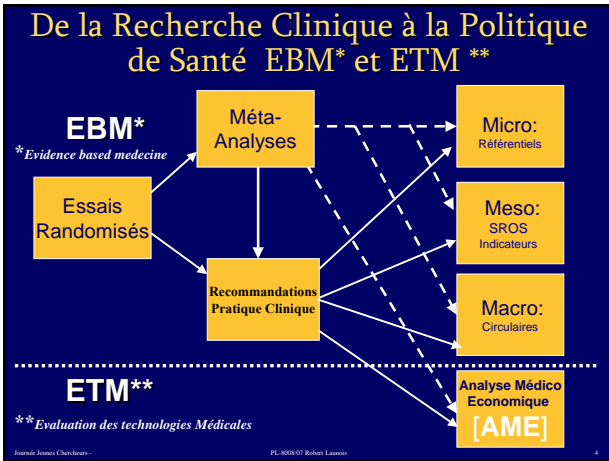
De la Recherche Clinique à la Politique de Santé EBM* et ETM **

EBM*

*Evidence based medecine

Essais Randomisés

Méta-Analyses

Recommandations Pratique Clinique

Micro:
Référentiels

Meso:
SROS
Indicateurs

Macro:
Circulaires

ETM**

**Evaluation des technologies Médicales

Analyse Médico Economique
[AME]

Journée Jeunes Chercheurs - PL-8008/07 Robert Launois 4